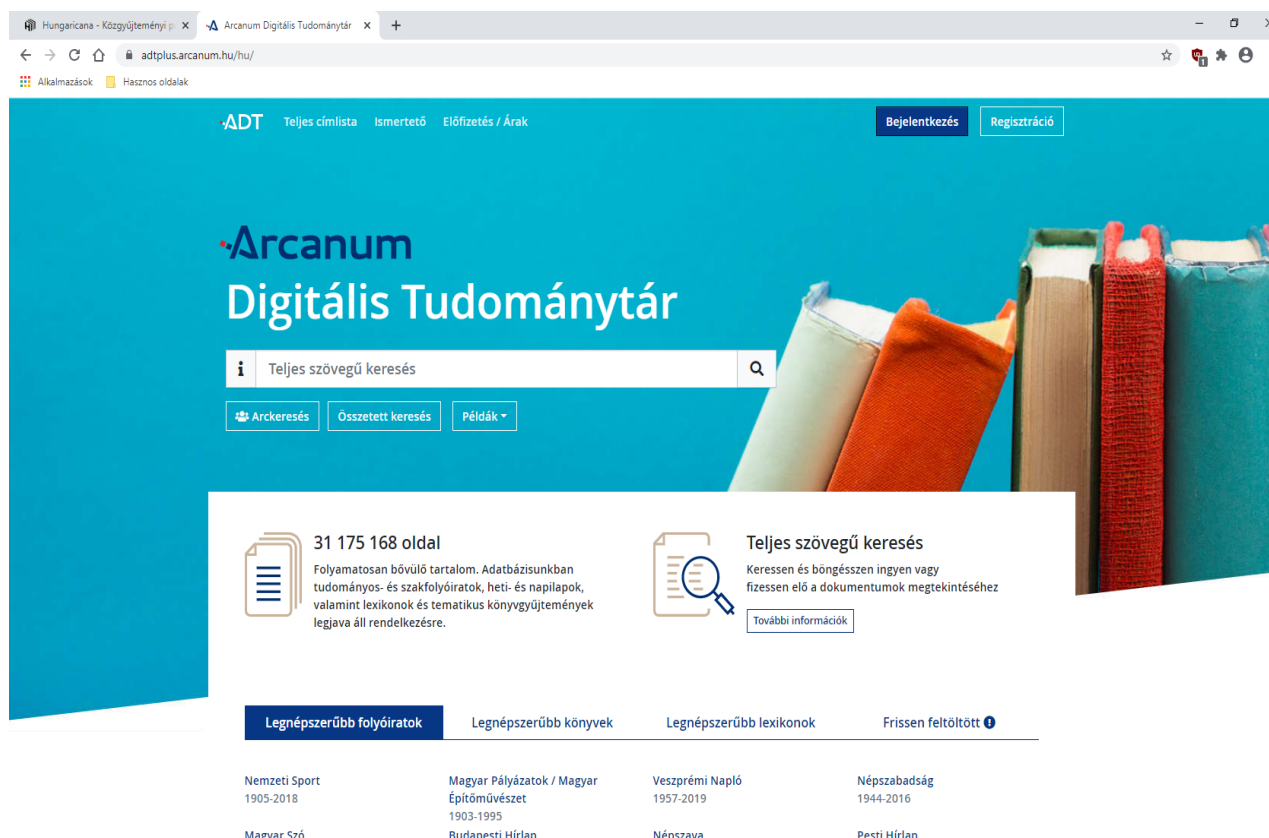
Hungaricana - Közgyűjteményi p ×
Arcanum Digitális Tudománytár ×
+
adtplus.arcanum.hu/hu/
Alkalmazások
Hasznos oldalak

ADT Teljes címlista Ismertető Előfizetés / Árak
Bejelentkezés
Regisztráció

Arcanum
Digitális Tudománytár

Teljes szövegű keresés
Arckeresés
Összetett keresés
Példák

31 175 168 oldal
Folyamatosan bővülő tartalom. Adatbázisunkban tudományos- és szakfolyóiratok, heti- és napilapok, valamint lexikonok és tematikus könyvgyűjtemények legjava áll rendelkezésre.

Teljes szövegű keresés
Keressen és böngésszen ingyen vagy fizessen elő a dokumentumok megtekintéséhez
További információk

Legnépszerűbb folyóiratok
Legnépszerűbb könyvek
Legnépszerűbb lexikonok
Frissen feltöltött

Nemzeti Sport
1905-2018

Magyar Pályázatok / Magyar Építőművészet
1903-1995

Veszprémi Napló
1957-2019

Népszabadság
1944-2016

Magyar Szó
Budapesti Hírlap
Népszava
Pesti Hírlap